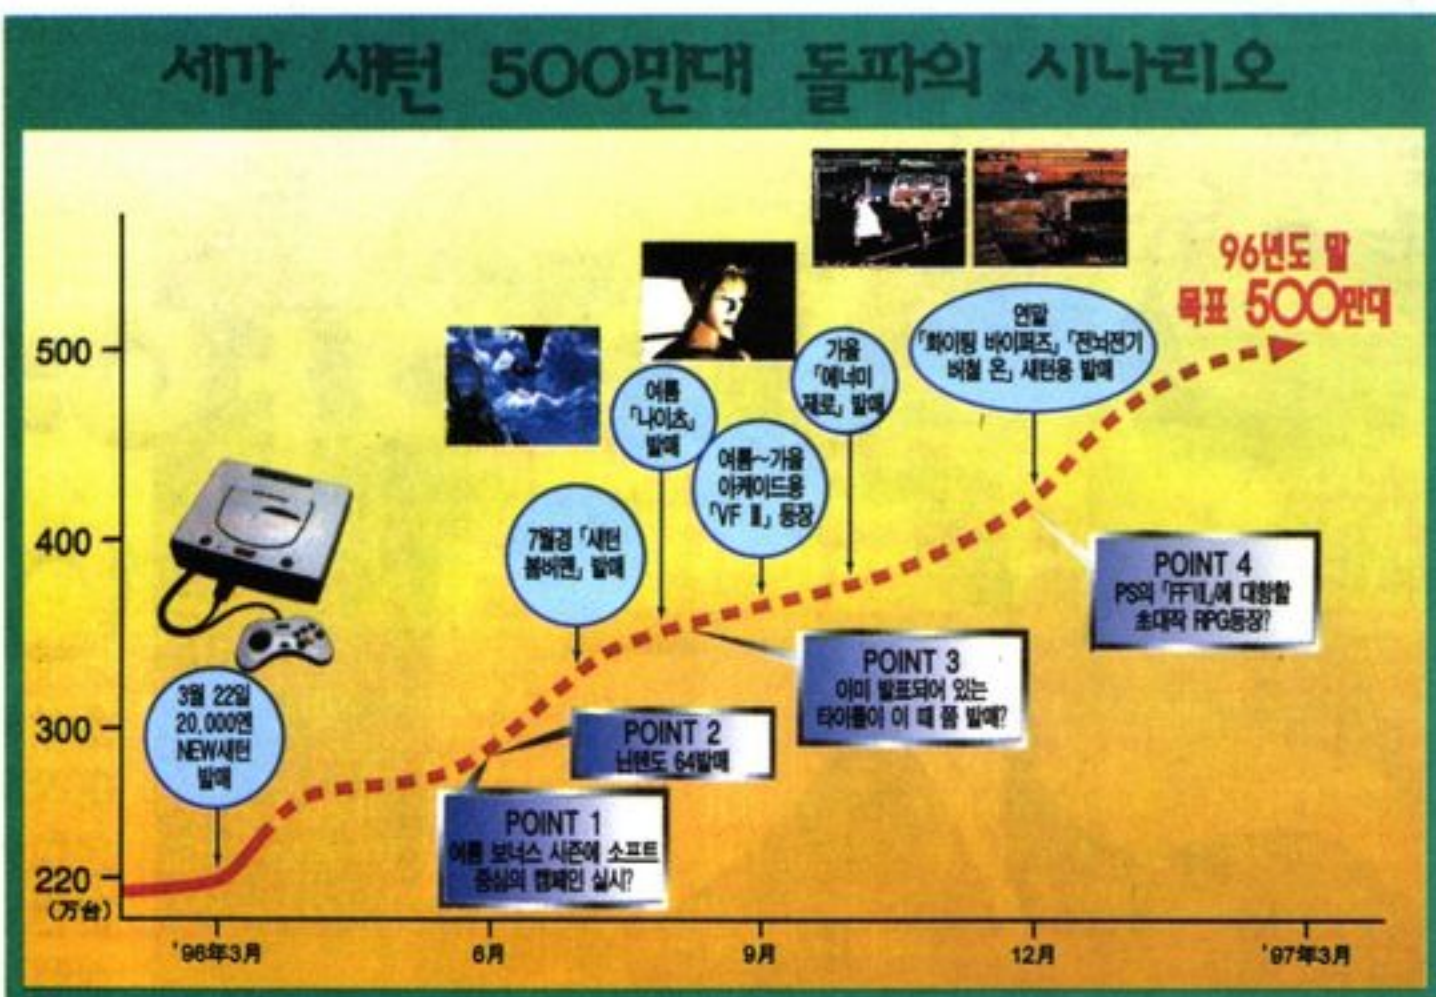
세가 새턴 500만대 돌파의 시나리오

500
400
300
220
(万台)

'96年3月
6月
9月
12月
'97年3月

96년도 말
목표 500만대

3월 22일
20,000엔
NEW새턴
발매

7월경 「새턴
봄버맨」 발매

여름
「나이츠」
발매

여름~가을
아케이드용
「VF Ⅲ」 등장

가을
「에너미
제로」 발매

연말
「화이팅 바이퍼즈」 「전뇌전기
버철 온」 새턴용 발매

POINT 1
여름 보너스 시즌에 소프트
중심의 캠페인 실시?

POINT 2
닌텐도 64발매

POINT 3
이미 발표되어 있는
타이틀이 이 때 쯤 발매?

POINT 4
PS의 「FFⅦ」에 대항할
초대작 RPG등장?